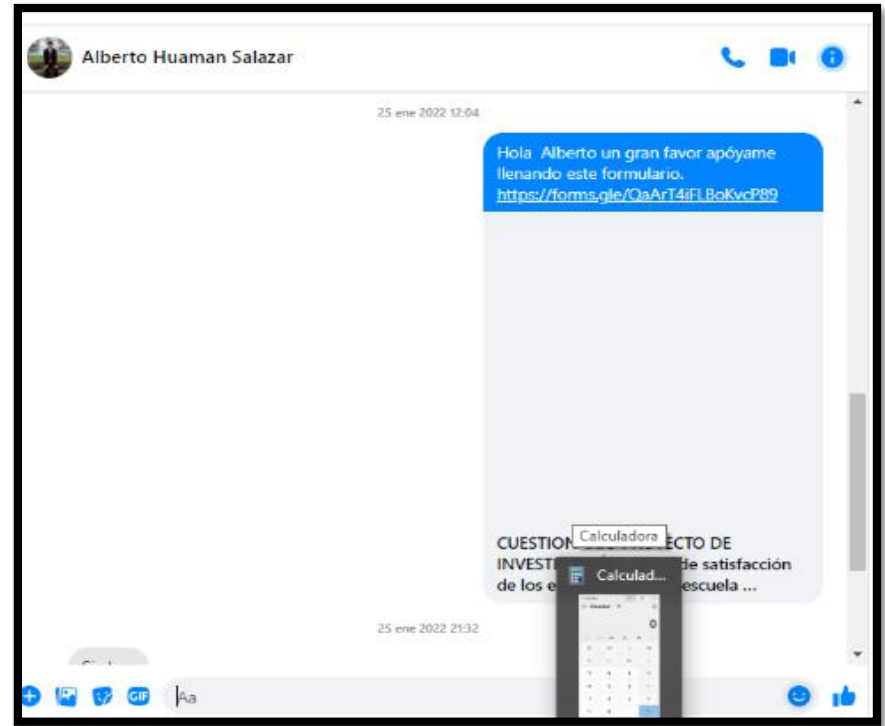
Alberto Huaman Salazar

25 ene 2022 12:04

Hola Alberto un gran favor apóyame llenando este formulario. https://forms.gle/QaArT4iFLBoKvcP89

CUESTION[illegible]ECTO DE INVESTI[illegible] de satisfacción de los e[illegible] escuela ...

Calculadora

Calculad...

0

25 ene 2022 21:32

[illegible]

GIF

Aa